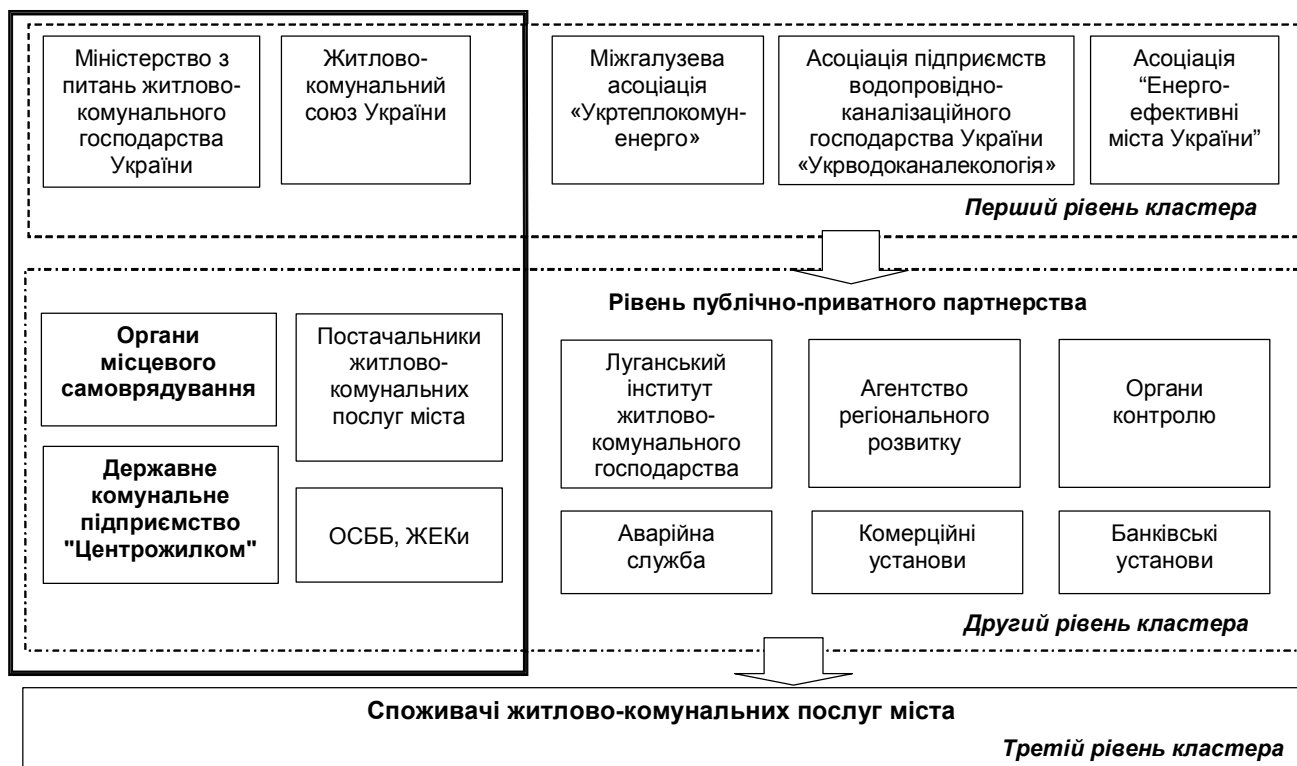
Міністерство з питань житлово-комунального господарства України

Житлово-комунальний союз України

Міжгалузева асоціація «Укртеплокомуненерго»

Асоціація підприємств водопровідно-каналізаційного господарства України «Укрводоканалекологія»

Асоціація "Енергоефективні міста України"

Перший рівень кластера

Рівень публічно-приватного партнерства

Органи місцевого самоврядування

Постачальники житлово-комунальних послуг міста

Державне комунальне підприємство "Центрожилком"

ОСББ, ЖЕКи

Луганський інститут житлово-комунального господарства

Агентство регіонального розвитку

Органи контролю

Аварійна служба

Комерційні установи

Банківські установи

Другий рівень кластера

Споживачі житлово-комунальних послуг міста

Третій рівень кластера